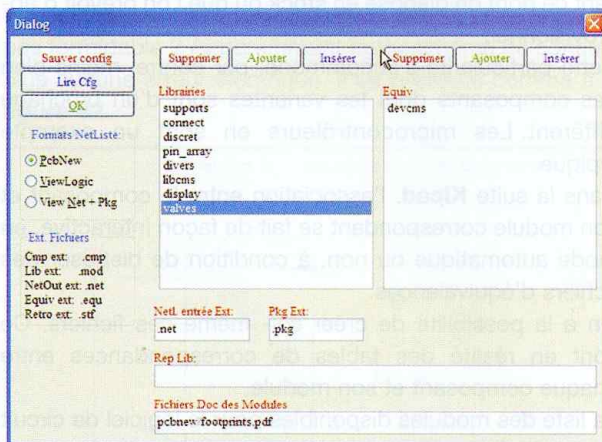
Dialog

Sauver config
Lire Cfg
OK

Formats NetListe:
PcbNew
ViewLogic
View Net + Pkg

Ext. Fichiers
Cmp ext: .cmp
Lib ext: .mod
NetOut ext: .net
Equiv ext: .equ
Retro ext: .stf

Supprimer Ajouter Insérer
Librairies
supports
connect
discret
pin_array
divers
libcms
display
valves

Supprimer Ajouter Insérer
Equiv
devcms

Netl. entrée Ext:
.net
Pkg Ext:
.pkg

Rep Lib:

Fichiers Doc des Modules
pcbnew footprints.pdf